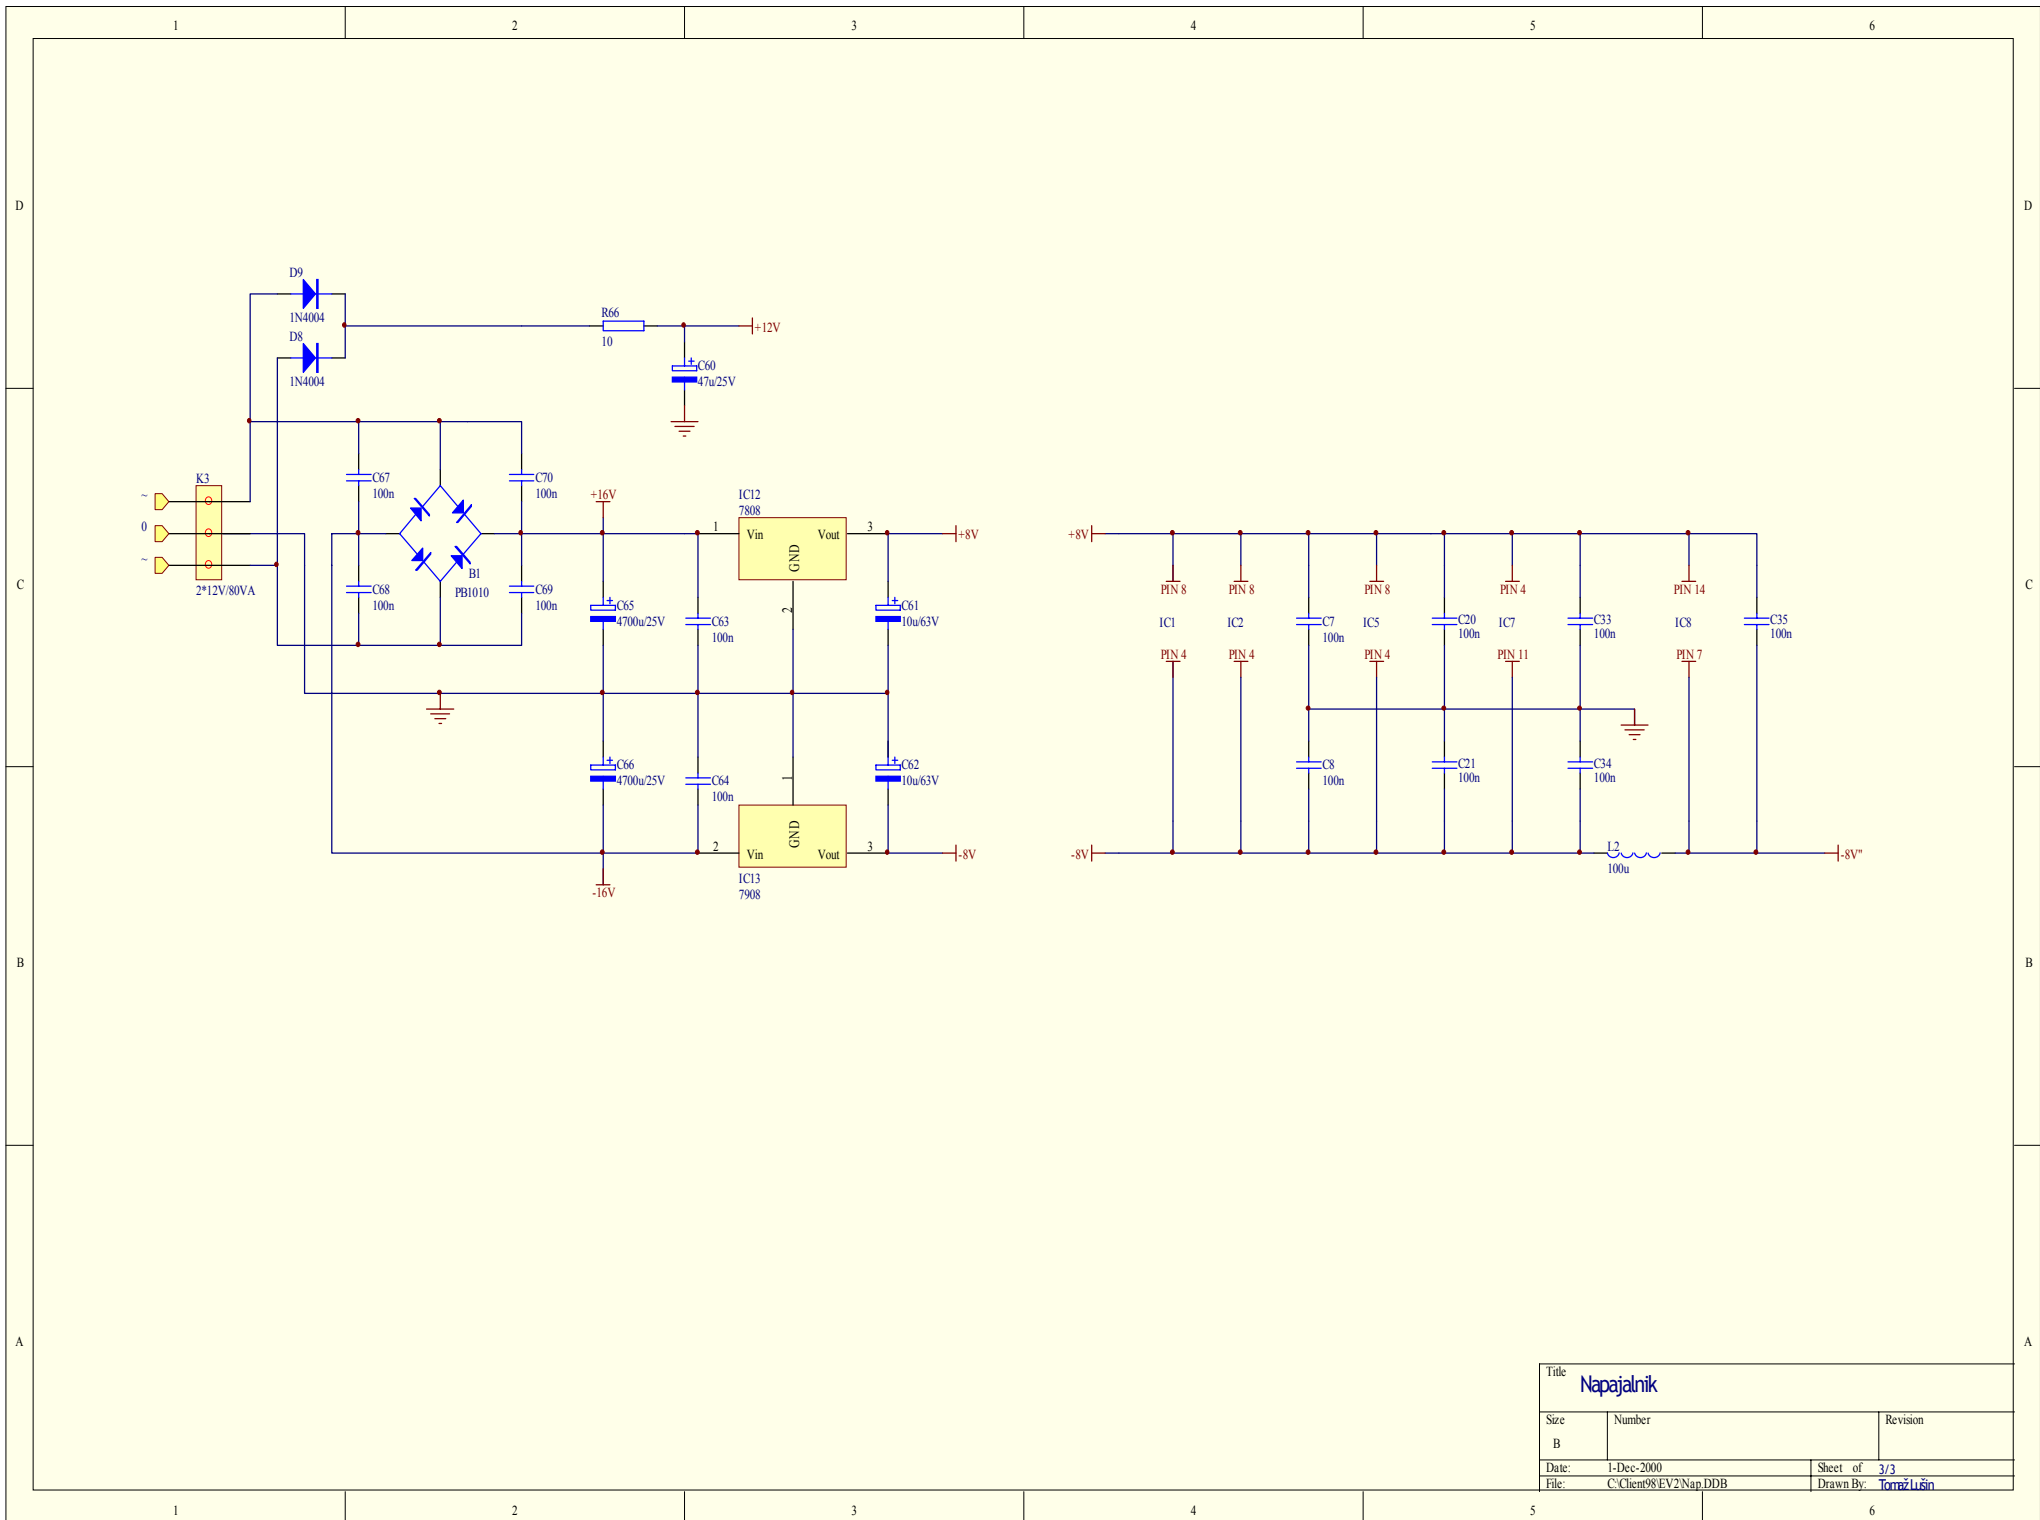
1 2 3 4 5 6

D

D9
1N4004
D8
1N4004

R66
10
+12V
C60
47u/25V

K3
~
0
~
2*12V/80VA

C67
100n
C68
100n
C70
100n
C69
100n
B1
PB1010

+16V
C65
4700u/25V
C63
100n
IC12
7808
1
Vin
GND
Vout
3
2
C61
10u/63V
+8V

C66
4700u/25V
C64
100n
C62
10u/63V
2
Vin
GND
Vout
3
-8V
-16V
IC13
7908

+8V
PIN 8
PIN 8
PIN 8
PIN 4
PIN 14
IC1
IC2
C7
100n
IC5
C20
100n
IC7
C33
100n
IC8
C35
100n
PIN 4
PIN 4
PIN 4
PIN 11
PIN 7
C8
100n
C21
100n
C34
100n
-8V
L2
100u
-8V"

C

B

A

Title
Napajalnik
Size
B
Number
Revision
Date: 1-Dec-2000
Sheet of 3/3
File: C:\Client98\EV2\Nap.DDB
Drawn By: Tomaž Lušin

1 2 3 4 5 6